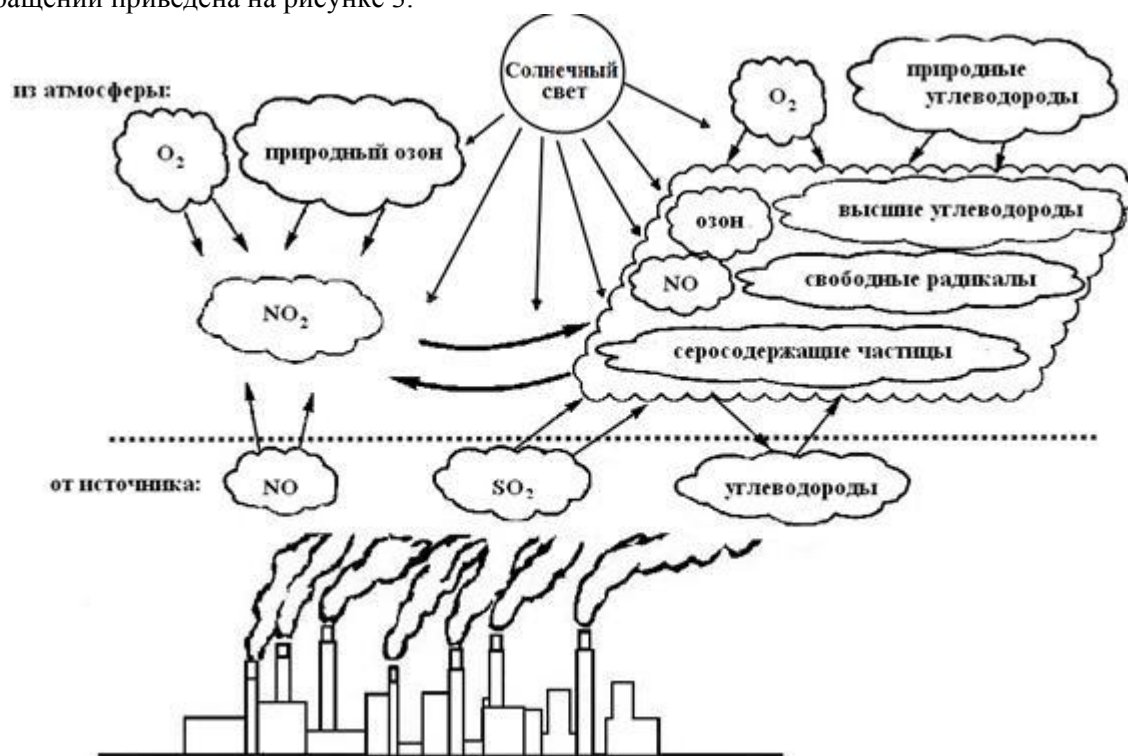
ращении приведена на рисунке 5.

Солнечный свет

из атмосферы:

$O_2$

природный озон

$O_2$

природные углеводороды

озон

высшие углеводороды

NO

свободные радикалы

$NO_2$

серосодержащие частицы

от источника:

NO

$SO_2$

углеводороды